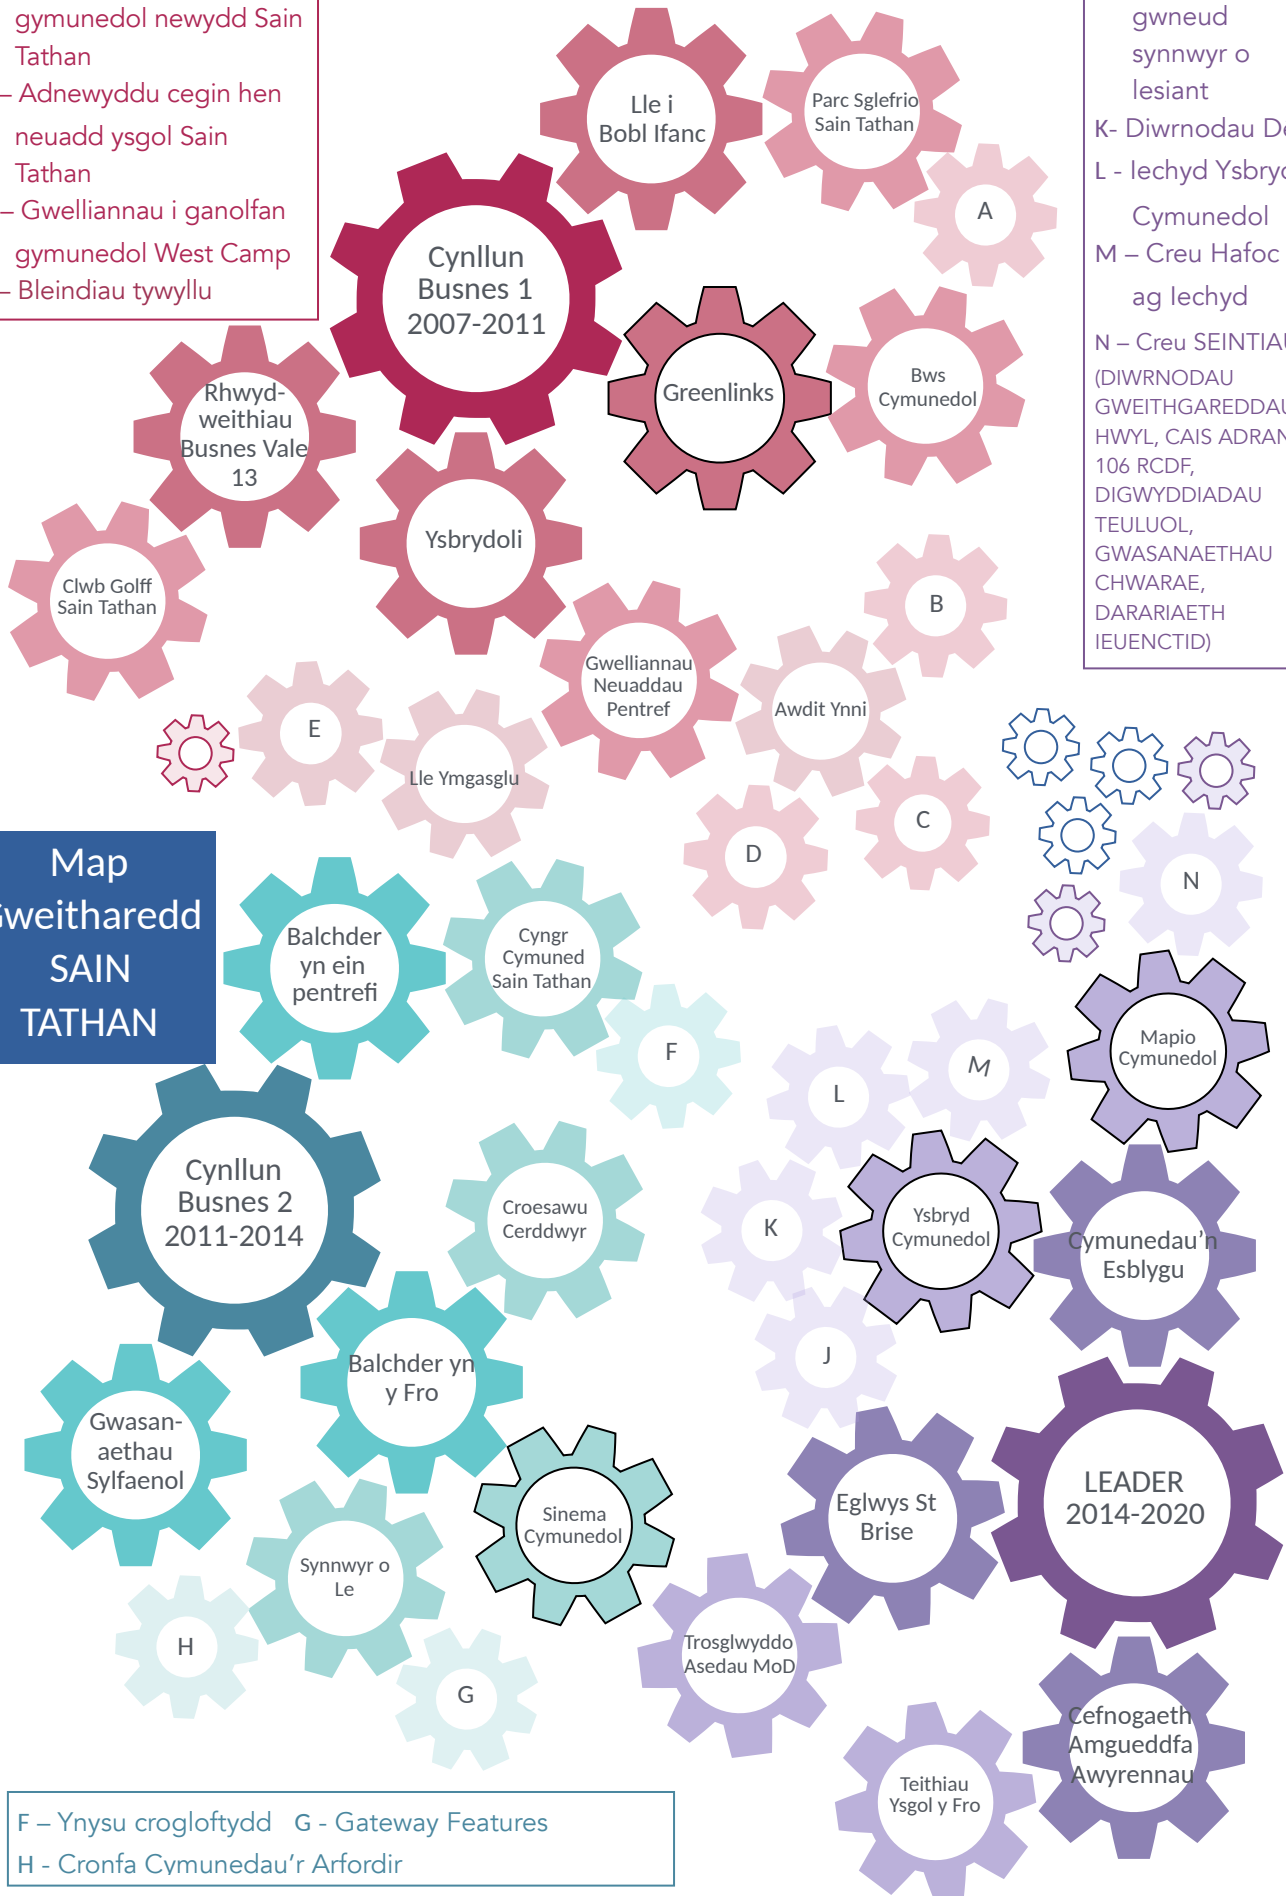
gymunedol newydd Sain Tathan
– Adnewyddu cegin hen neuadd ysgol Sain Tathan
– Gwelliannau i ganolfan gymunedol West Camp
– Bleindiau tywyllu

gwneud synnwyr o lesiant
K- Diwrnodau D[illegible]
L - Iechyd Ysbry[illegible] Cymunedol
M – Creu Hafoc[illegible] ag Iechyd
N – Creu SEINTIA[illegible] (DIWRNODAU GWEITHGAREDDA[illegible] HWYL, CAIS ADRAN 106 RCDF, DIGWYDDIADAU TEULUOL, GWASANAETHAU CHWARAE, DARARIAETH IEUENCTID)

Lle i Bobl Ifanc
Parc Sglefrio Sain Tathan
A
Cynllun Busnes 1 2007-2011
Greenlinks
Bws Cymunedol
Rhwyd-weithiau Busnes Vale 13
Ysbrydoli
Clwb Golff Sain Tathan
B
Gwelliannau Neuaddau Pentref
Awdit Ynni
E
Lle Ymgasglu
C
D

Map Gweitharedd SAIN TATHAN

Balchder yn ein pentrefi
Cyngr Cymuned Sain Tathan
N
F
M
Mapio Cymunedol
L
Cynllun Busnes 2 2011-2014
Croesawu Cerddwyr
K
Ysbryd Cymunedol
Cymunedau'n Esblygu
J
Balchder yn y Fro
Gwasan-aethau Sylfaenol
LEADER 2014-2020
Sinema Cymunedol
Eglwys St Brise
Synnwyr o Le
H
G
Trosglwyddo Asedau MoD
Cefnogaeth Amgueddfa Awyrennau
Teithiau Ysgol y Fro

F – Ynysu crogloftydd G - Gateway Features
H - Cronfa Cymunedau'r Arfordir